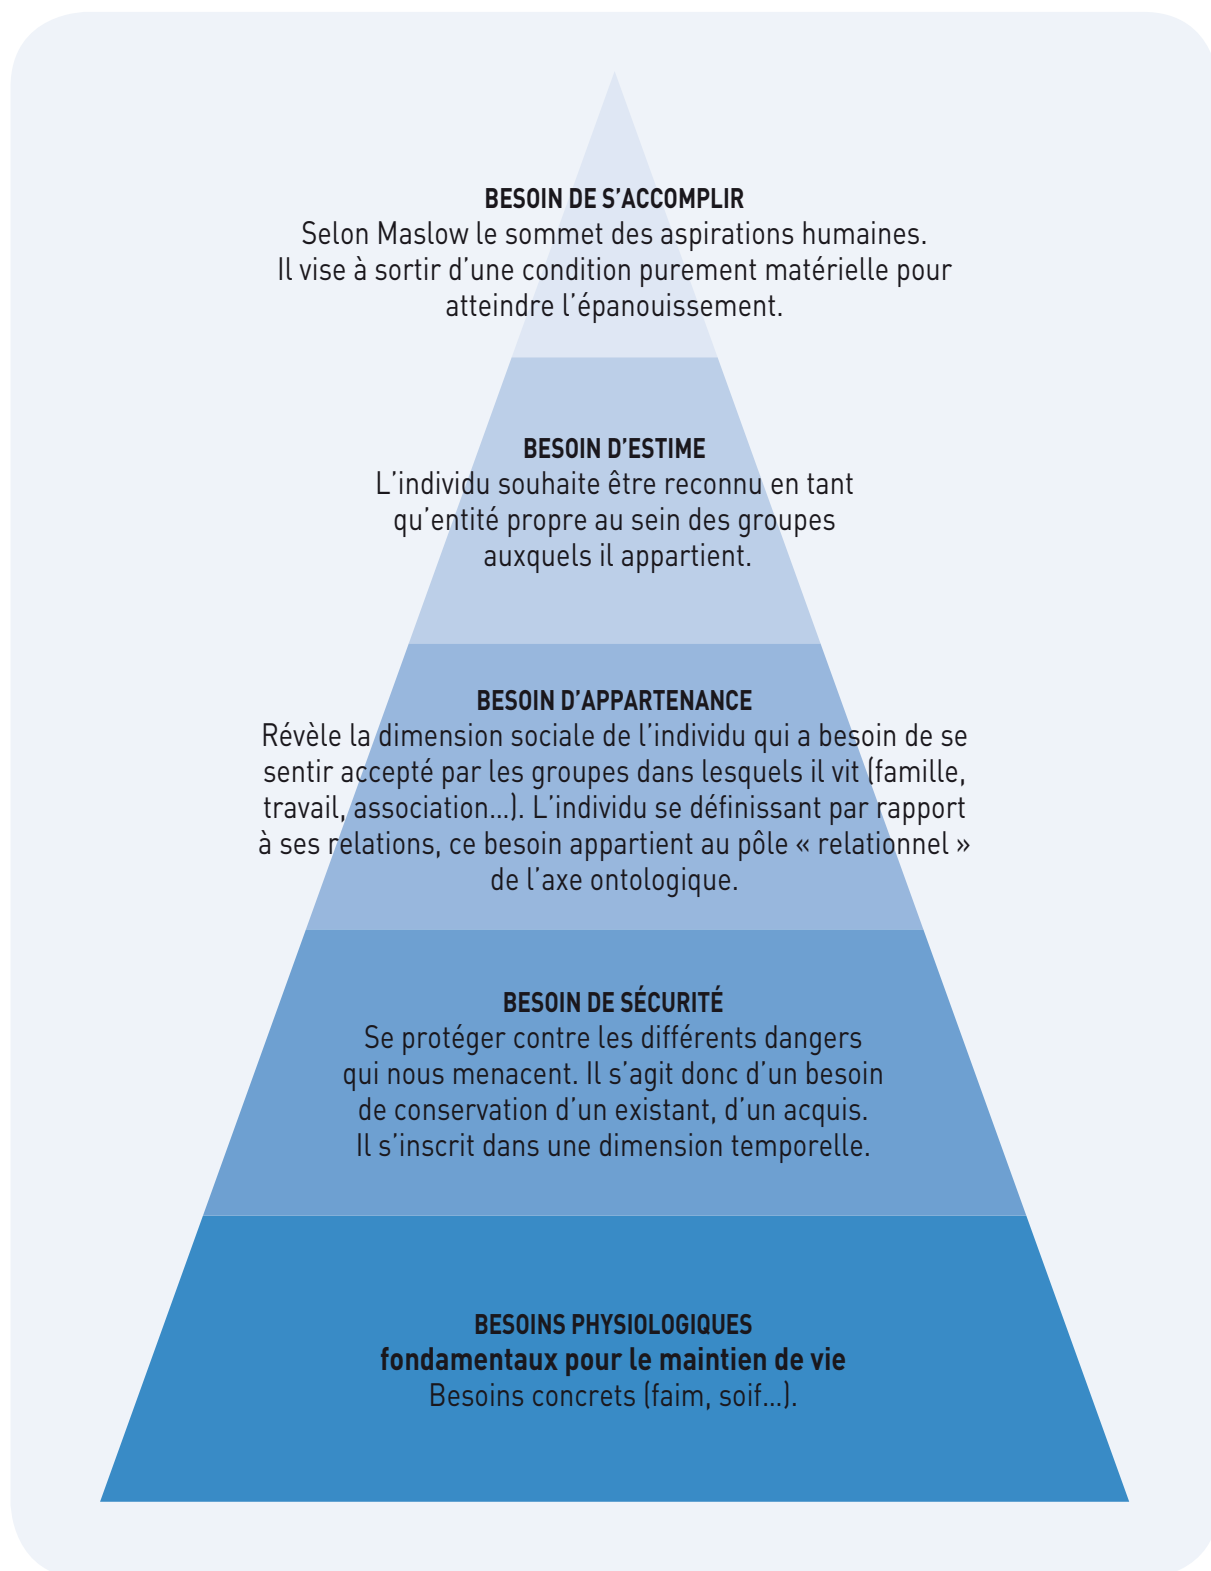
BESOIN DE S'ACCOMPLIR
Selon Maslow le sommet des aspirations humaines. Il vise à sortir d'une condition purement matérielle pour atteindre l'épanouissement.

BESOIN D'ESTIME
L'individu souhaite être reconnu en tant qu'entité propre au sein des groupes auxquels il appartient.

BESOIN D'APPARTENANCE
Révèle la dimension sociale de l'individu qui a besoin de se sentir accepté par les groupes dans lesquels il vit (famille, travail, association...). L'individu se définissant par rapport à ses relations, ce besoin appartient au pôle « relationnel » de l'axe ontologique.

BESOIN DE SÉCURITÉ
Se protéger contre les différents dangers qui nous menacent. Il s'agit donc d'un besoin de conservation d'un existant, d'un acquis. Il s'inscrit dans une dimension temporelle.

BESOINS PHYSIOLOGIQUES
fondamentaux pour le maintien de vie
Besoins concrets (faim, soif...).